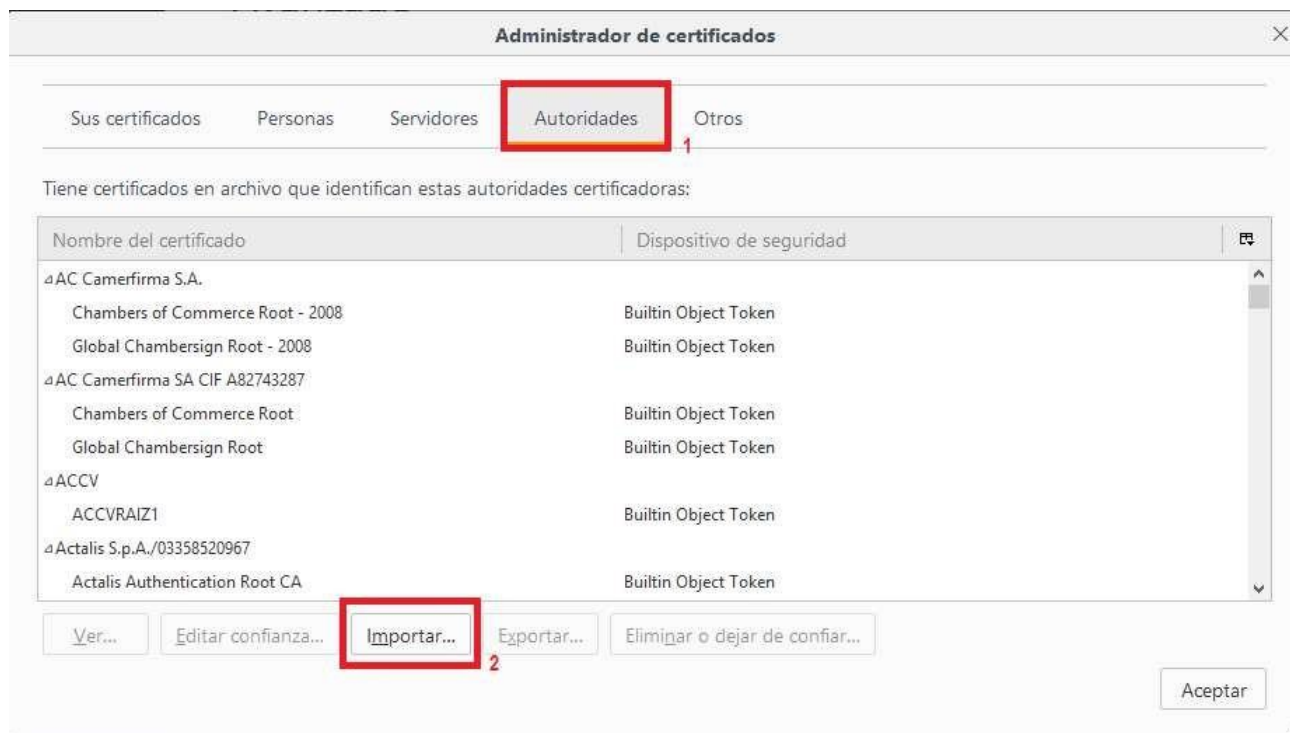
Administrador de certificados

Sus certificados Personas Servidores Autoridades Otros

1

Tiene certificados en archivo que identifican estas autoridades certificadoras:

| Nombre del certificado | Dispositivo de seguridad |
|---|---|
| ⊿AC Camerfirma S.A. | |
| Chambers of Commerce Root - 2008 | Builtin Object Token |
| Global Chambersign Root - 2008 | Builtin Object Token |
| ⊿AC Camerfirma SA CIF A82743287 | |
| Chambers of Commerce Root | Builtin Object Token |
| Global Chambersign Root | Builtin Object Token |
| ⊿ACCV | |
| ACCVRAIZ1 | Builtin Object Token |
| ⊿Actalis S.p.A./03358520967 | |
| Actalis Authentication Root CA | Builtin Object Token |

Ver... Editar confianza... Importar... Exportar... Eliminar o dejar de confiar...

2

Aceptar